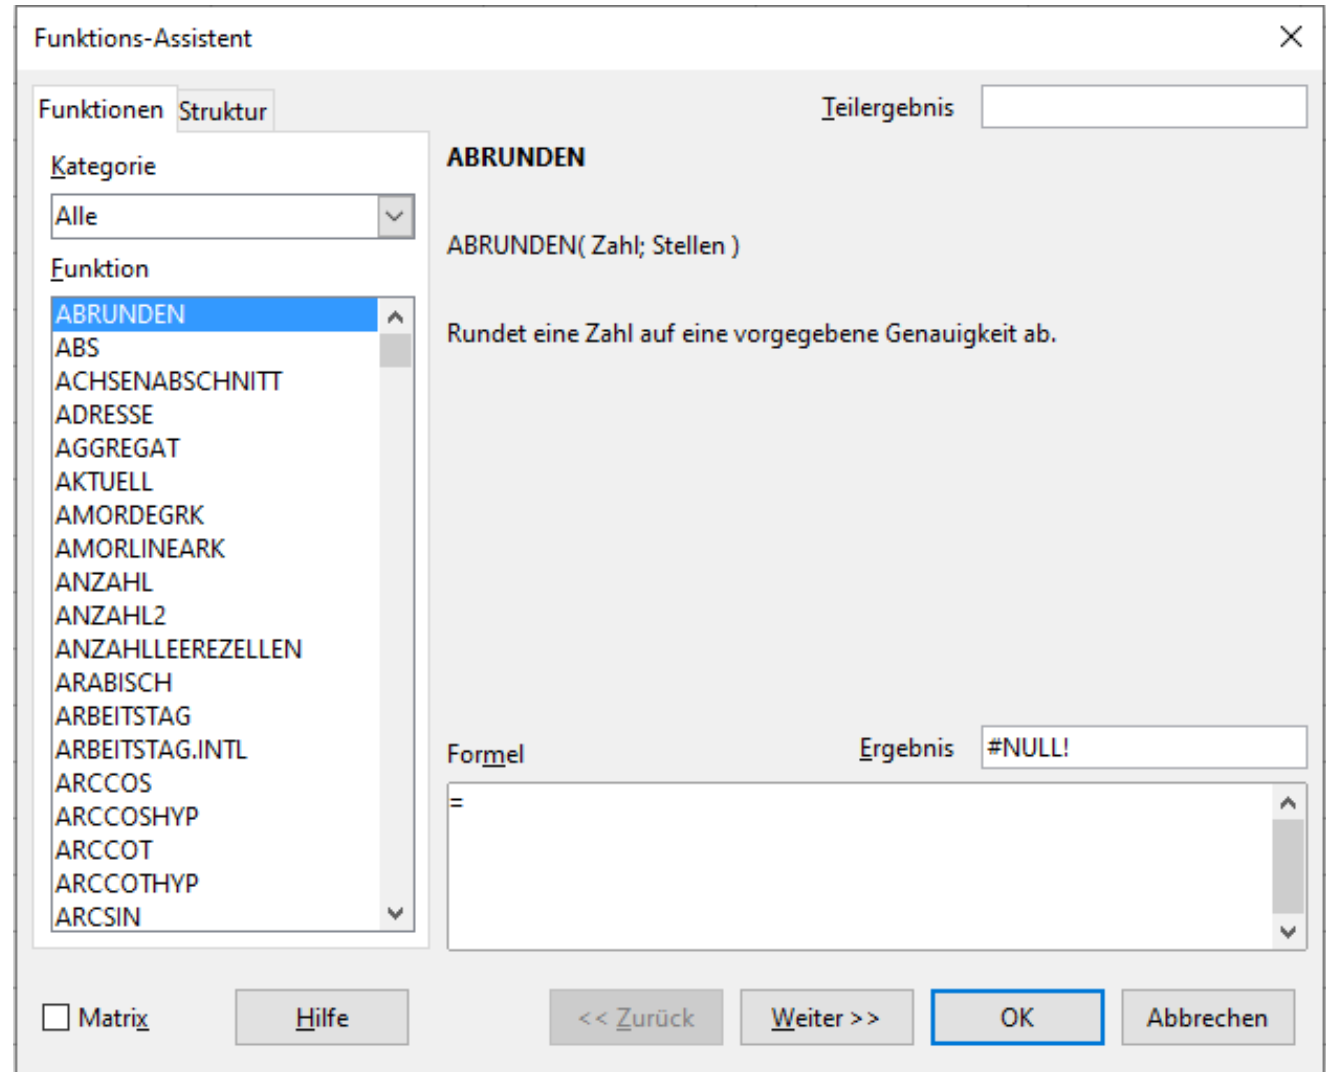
Funktions-Assistent

Funktionen Struktur

Teilergebnis

Kategorie
Alle

Funktion
ABRUNDEN
ABS
ACHSENABSCHNITT
ADRESSE
AGGREGAT
AKTUELL
AMORDEGRK
AMORLINEARK
ANZAHL
ANZAHL2
ANZAHLLEEREZELLEN
ARABISCH
ARBEITSTAG
ARBEITSTAG.INTL
ARCCOS
ARCCOSHYP
ARCCOT
ARCCOTHYP
ARCSIN

ABRUNDEN

ABRUNDEN( Zahl; Stellen )

Rundet eine Zahl auf eine vorgegebene Genauigkeit ab.

Formel

Ergebnis #NULL!

=

Matrix

Hilfe

<< Zurück

Weiter >>

OK

Abbrechen